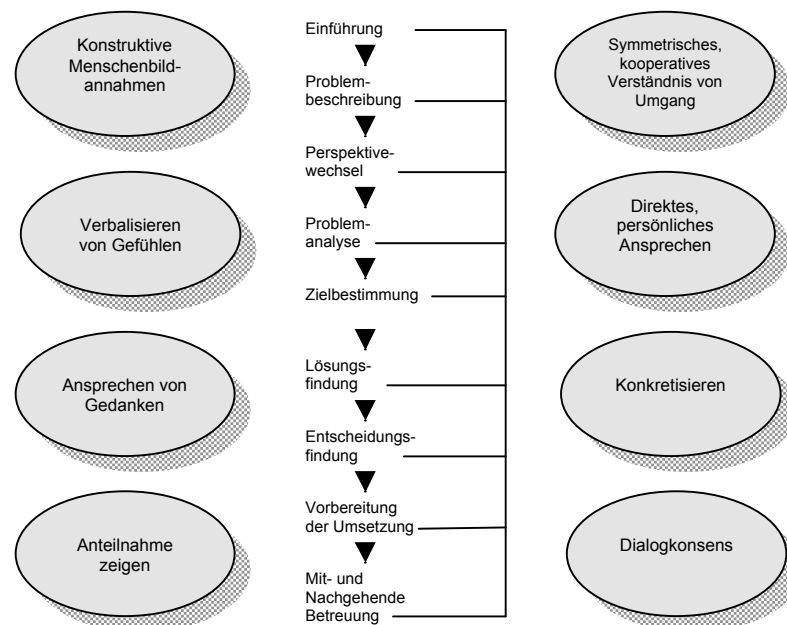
Konstruktive Menschenbildannahmen

Verbalisieren von Gefühlen

Ansprechen von Gedanken

Anteilnahme zeigen

Einführung

Problembeschreibung

Perspektivewechsel

Problemanalyse

Zielbestimmung

Lösungsfindung

Entscheidungsfindung

Vorbereitung der Umsetzung

Mit- und Nachgehende Betreuung

Symmetrisches, kooperatives Verständnis von Umgang

Direktes, persönliches Ansprechen

Konkretisieren

Dialogkonsens